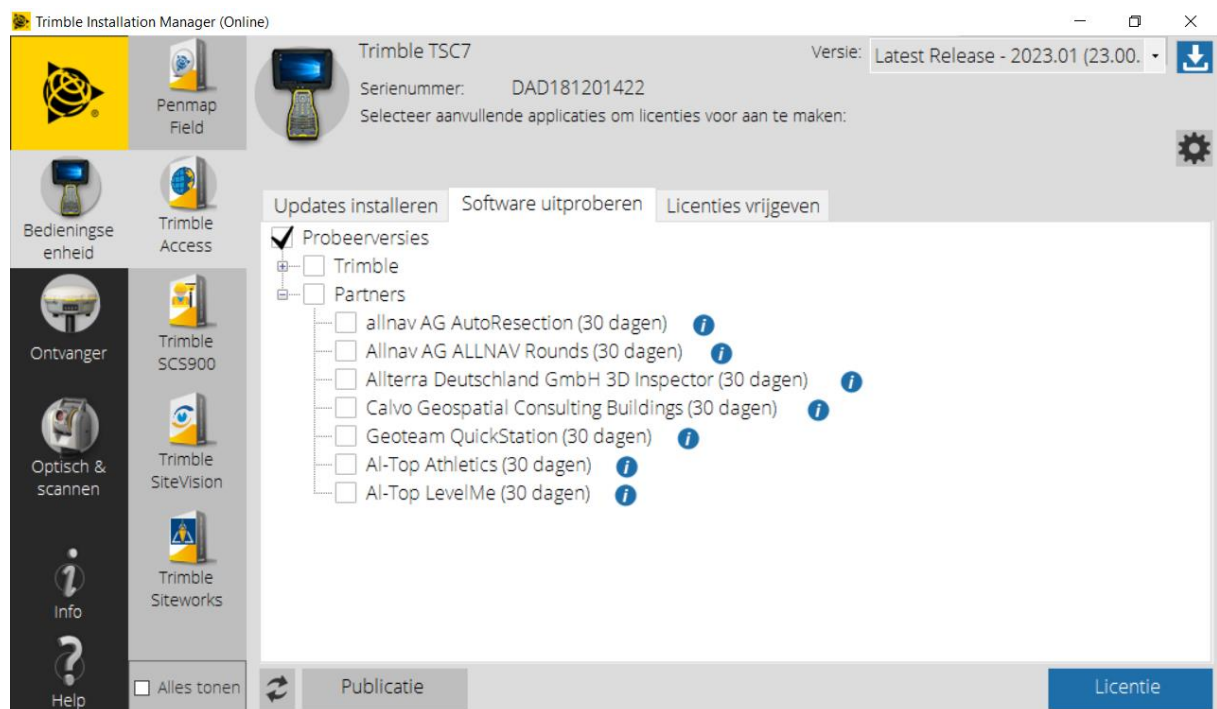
Trimble Installation Manager (Online)

Penmap Field

Bedieningse enheid

Trimble Access

Ontvanger

Trimble SCS900

Optisch & scannen

Trimble SiteVision

Trimble Siteworks

Info

Help

Alles tonen

Trimble TSC7

Versie: Latest Release - 2023.01 (23.00.

Serienummer: DAD181201422

Selecteer aanvullende applicaties om licenties voor aan te maken:

Updates installeren | Software uitproberen | Licenties vrijgeven

Probeerversies
Trimble
Partners
allnav AG AutoResection (30 dagen)
Allnav AG ALLNAV Rounds (30 dagen)
Allterra Deutschland GmbH 3D Inspector (30 dagen)
Calvo Geospatial Consulting Buildings (30 dagen)
Geoteam QuickStation (30 dagen)
Al-Top Athletics (30 dagen)
Al-Top LevelMe (30 dagen)

Publicatie

Licentie